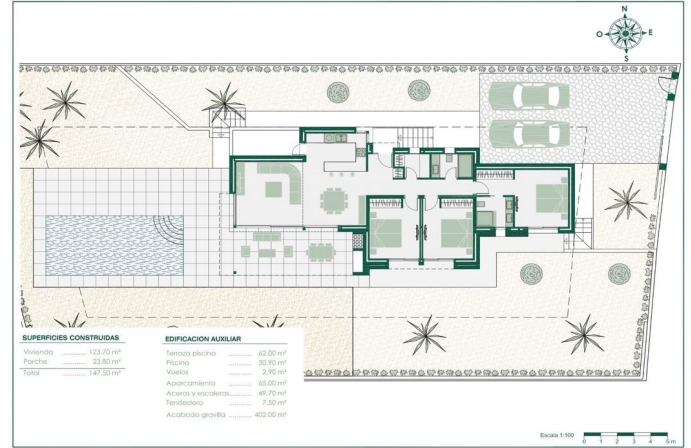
N
O
E
S

SUPERFICIES CONSTRUIDAS

| | |
|---|---|
| Vivienda | 123.70 m² |
| Porche | 23.80 m² |
| Total | 147.50 m² |

EDIFICACION AUXILIAR

| | |
|---|---|
| Terraza piscina | 62.00 m² |
| Piscina | 30.90 m² |
| Vuelos | 2.90 m² |
| Aparcamiento | 65.00 m² |
| Aceras y escaleras | 49.70 m² |
| Tendedero | 7.50 m² |
| Acabado gravilla | 402.00 m² |

Escala 1:100
0 1 2 3 4 5 m